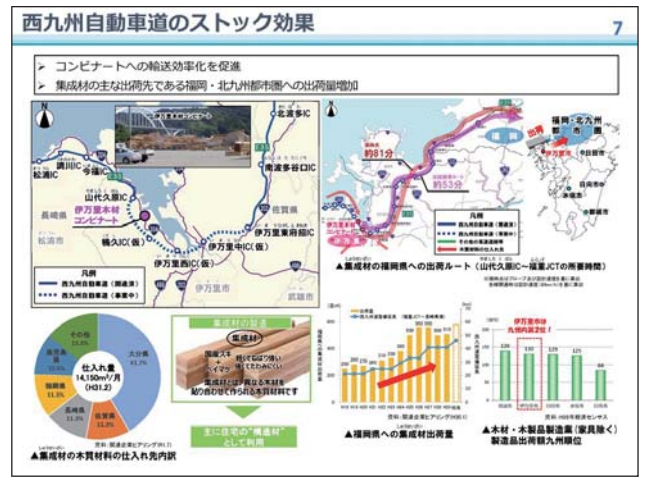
西九州自動車道のストック効果

7

➢ コンビナートへの輸送効率化を促進

➢ 集成材の主な出荷先である福岡・北九州都市圏への出荷量増加

北波多IC

調川IC

今福IC

松浦IC

山代久原IC

南波多谷口IC

伊万里東府招IC

伊万里木材コンビナート

長崎県

佐賀県

楠久IC(仮)

伊万里中IC(仮)

伊万里西IC(仮)

松浦市

伊万里市

武雄市

凡例

西九州自動車道（開通済）

西九州自動車道（事業中）

約81分

約53分

福岡・北九州都市圏

出荷

伊万里木材コンビナート

▲集成材の福岡県への出荷ルート（山代久原IC～福重JCTの所要時間）

その他

大分県

仕入れ量 14,150m³/月 (H31.2)

熊本県

長崎県

佐賀県

資料：関係企業ヒアリング(H31.2)

▲集成材の木質材料の仕入れ先内訳

集成材の製造

国産スギ ヒノキ

集成材とは、乾燥した木材を貼り合わせて作られる木質材料です

主に住宅の"構造材"として利用

▲福岡県への集成材出荷量

伊万里市は九州内第2位！

▲木材・木製品製造業（家具除く）製造品出荷額九州順位